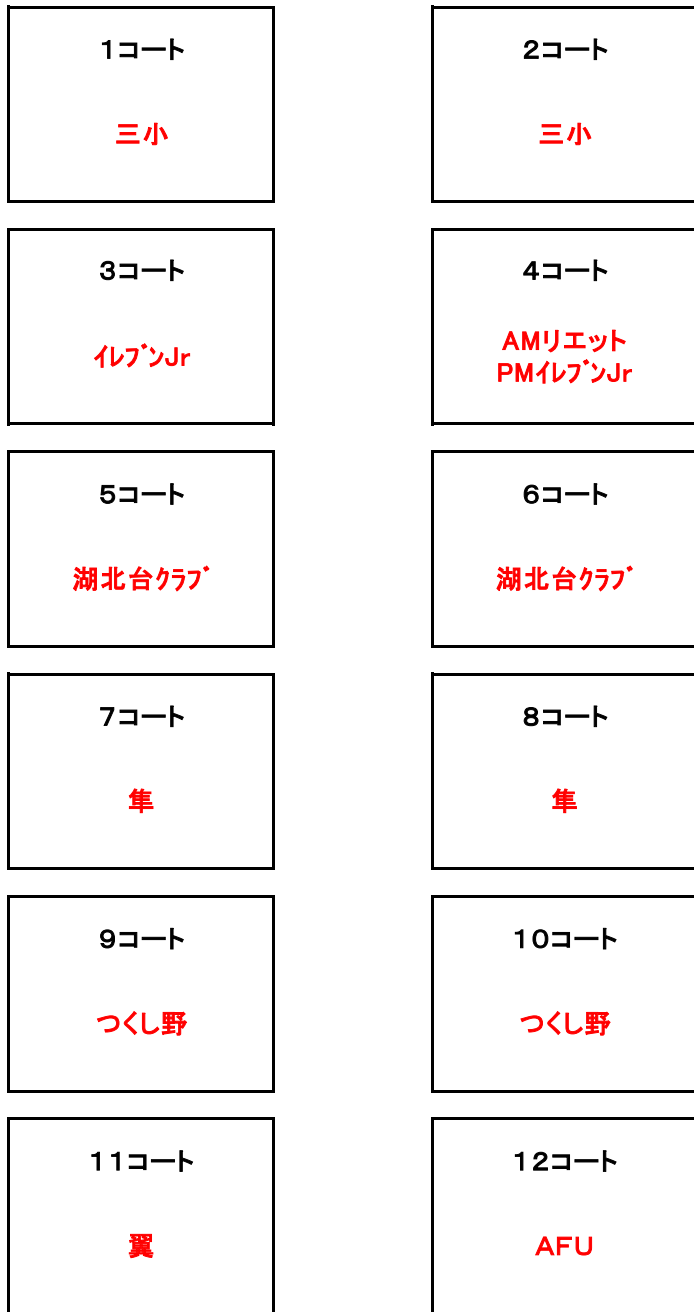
1コート

三小

2コート

三小

3コート

ｲﾚﾌﾞﾝJr

4コート

AMリエット
PMｲﾚﾌﾞﾝJr

5コート

湖北台ｸﾗﾌﾞ

6コート

湖北台ｸﾗﾌﾞ

7コート

隼

8コート

隼

9コート

つくし野

10コート

つくし野

11コート

翼

12コート

AFU